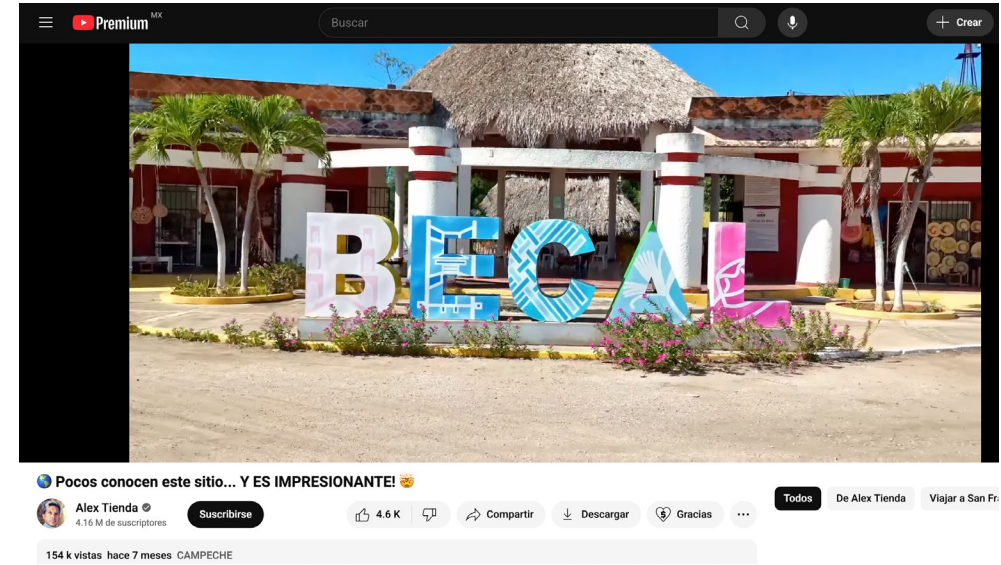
Premium MX
Buscar
Crear

BECAL

🌎 Pocos conocen este sitio... Y ES IMPRESIONANTE! 🤯
Alex Tienda
4.16 M de suscriptores
Suscribirse
4.6 K
Compartir
Descargar
Gracias
Todos
De Alex Tienda
Viajar a San Fr
154 k vistas hace 7 meses CAMPECHE